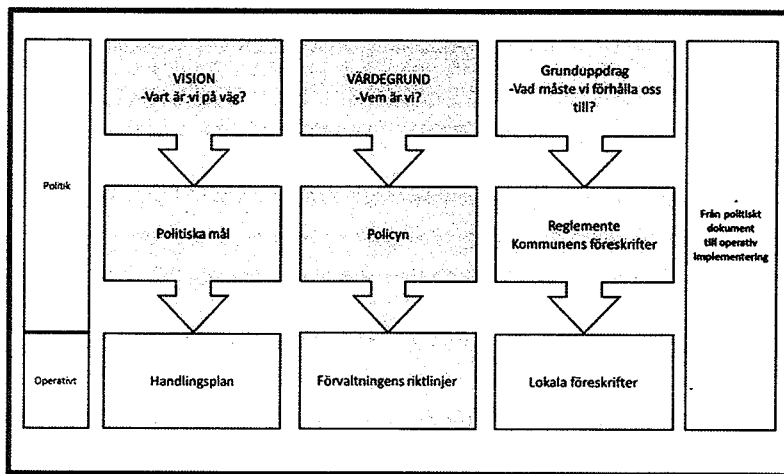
Politik

Operativt

VISION
-Vart är vi på väg?

Politiska mål

Handlingsplan

VÄRDEGRUND
-Vem är vi?

Policyn

Förvaltningens riktlinjer

Grunduppdrag
-Vad måste vi förhålla oss till?

Reglemente
Kommunens föreskrifter

Lokala föreskrifter

Från politiskt dokument till operativ implementering